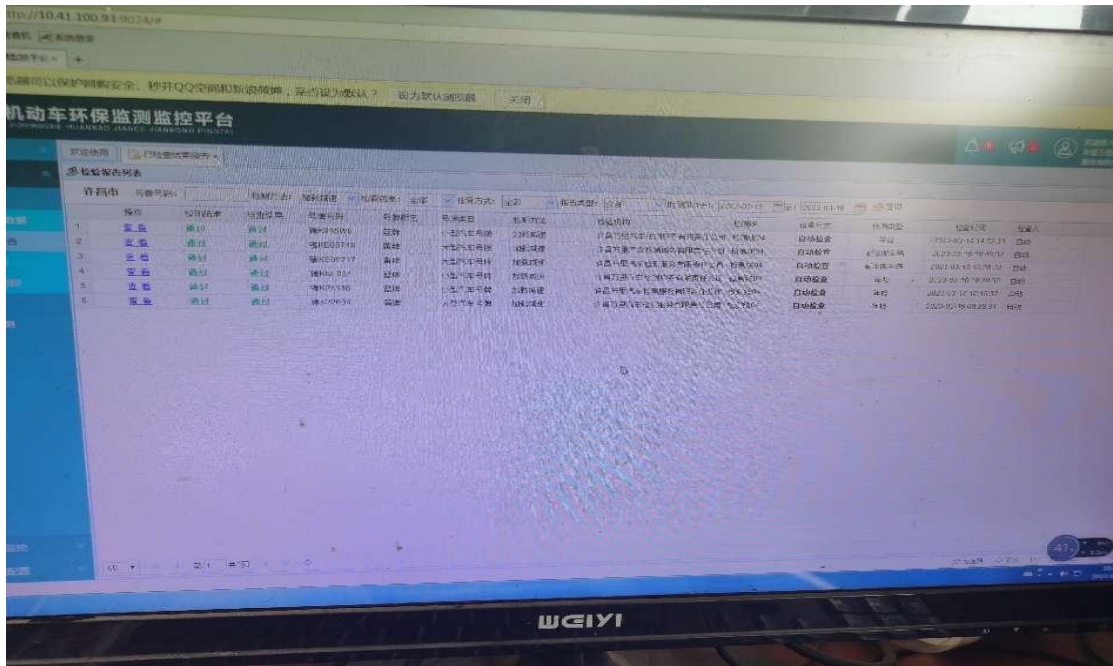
ttp://10.41.100.91:9024/#

机动车环保监测监控平台

JIDONGCHE HUANBAO JIANCE JIANKONG PINGTAI

欢迎使用

已检验检测报告

检验报告列表

许昌市 号牌号码: 检测方法: 检测结果: 全部 检验方式: 全部 报告类型: 全部

| | 操作 | 检测结果 | 检验结果 | 号牌号码 | 号牌种类 | 检测类目 | 检测方法 | 检验机构 | 检测线 | 检验方式 | 检测类型 | 检验时间 | 检验人 |
|---|---|---|---|---|---|---|---|---|---|---|---|---|---|
| 1 | 查看 | 通过 | 通过 | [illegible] | 蓝牌 | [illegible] | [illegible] | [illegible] | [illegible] | 自动检验 | 平台 | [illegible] | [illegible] |
| 2 | 查看 | 通过 | 通过 | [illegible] | 黄牌 | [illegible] | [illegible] | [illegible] | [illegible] | 自动检验 | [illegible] | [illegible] | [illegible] |
| 3 | 查看 | 通过 | 通过 | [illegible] | 黄牌 | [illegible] | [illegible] | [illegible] | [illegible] | 自动检验 | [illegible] | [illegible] | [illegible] |
| 4 | 查看 | 通过 | 通过 | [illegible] | 蓝牌 | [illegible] | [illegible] | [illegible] | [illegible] | 自动检验 | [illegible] | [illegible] | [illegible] |
| 5 | 查看 | 通过 | 通过 | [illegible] | 蓝牌 | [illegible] | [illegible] | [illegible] | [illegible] | 自动检验 | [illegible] | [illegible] | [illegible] |
| 6 | 查看 | 通过 | 通过 | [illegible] | 黄牌 | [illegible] | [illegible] | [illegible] | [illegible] | 自动检验 | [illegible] | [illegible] | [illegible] |

50 第 1 页

WEIYI